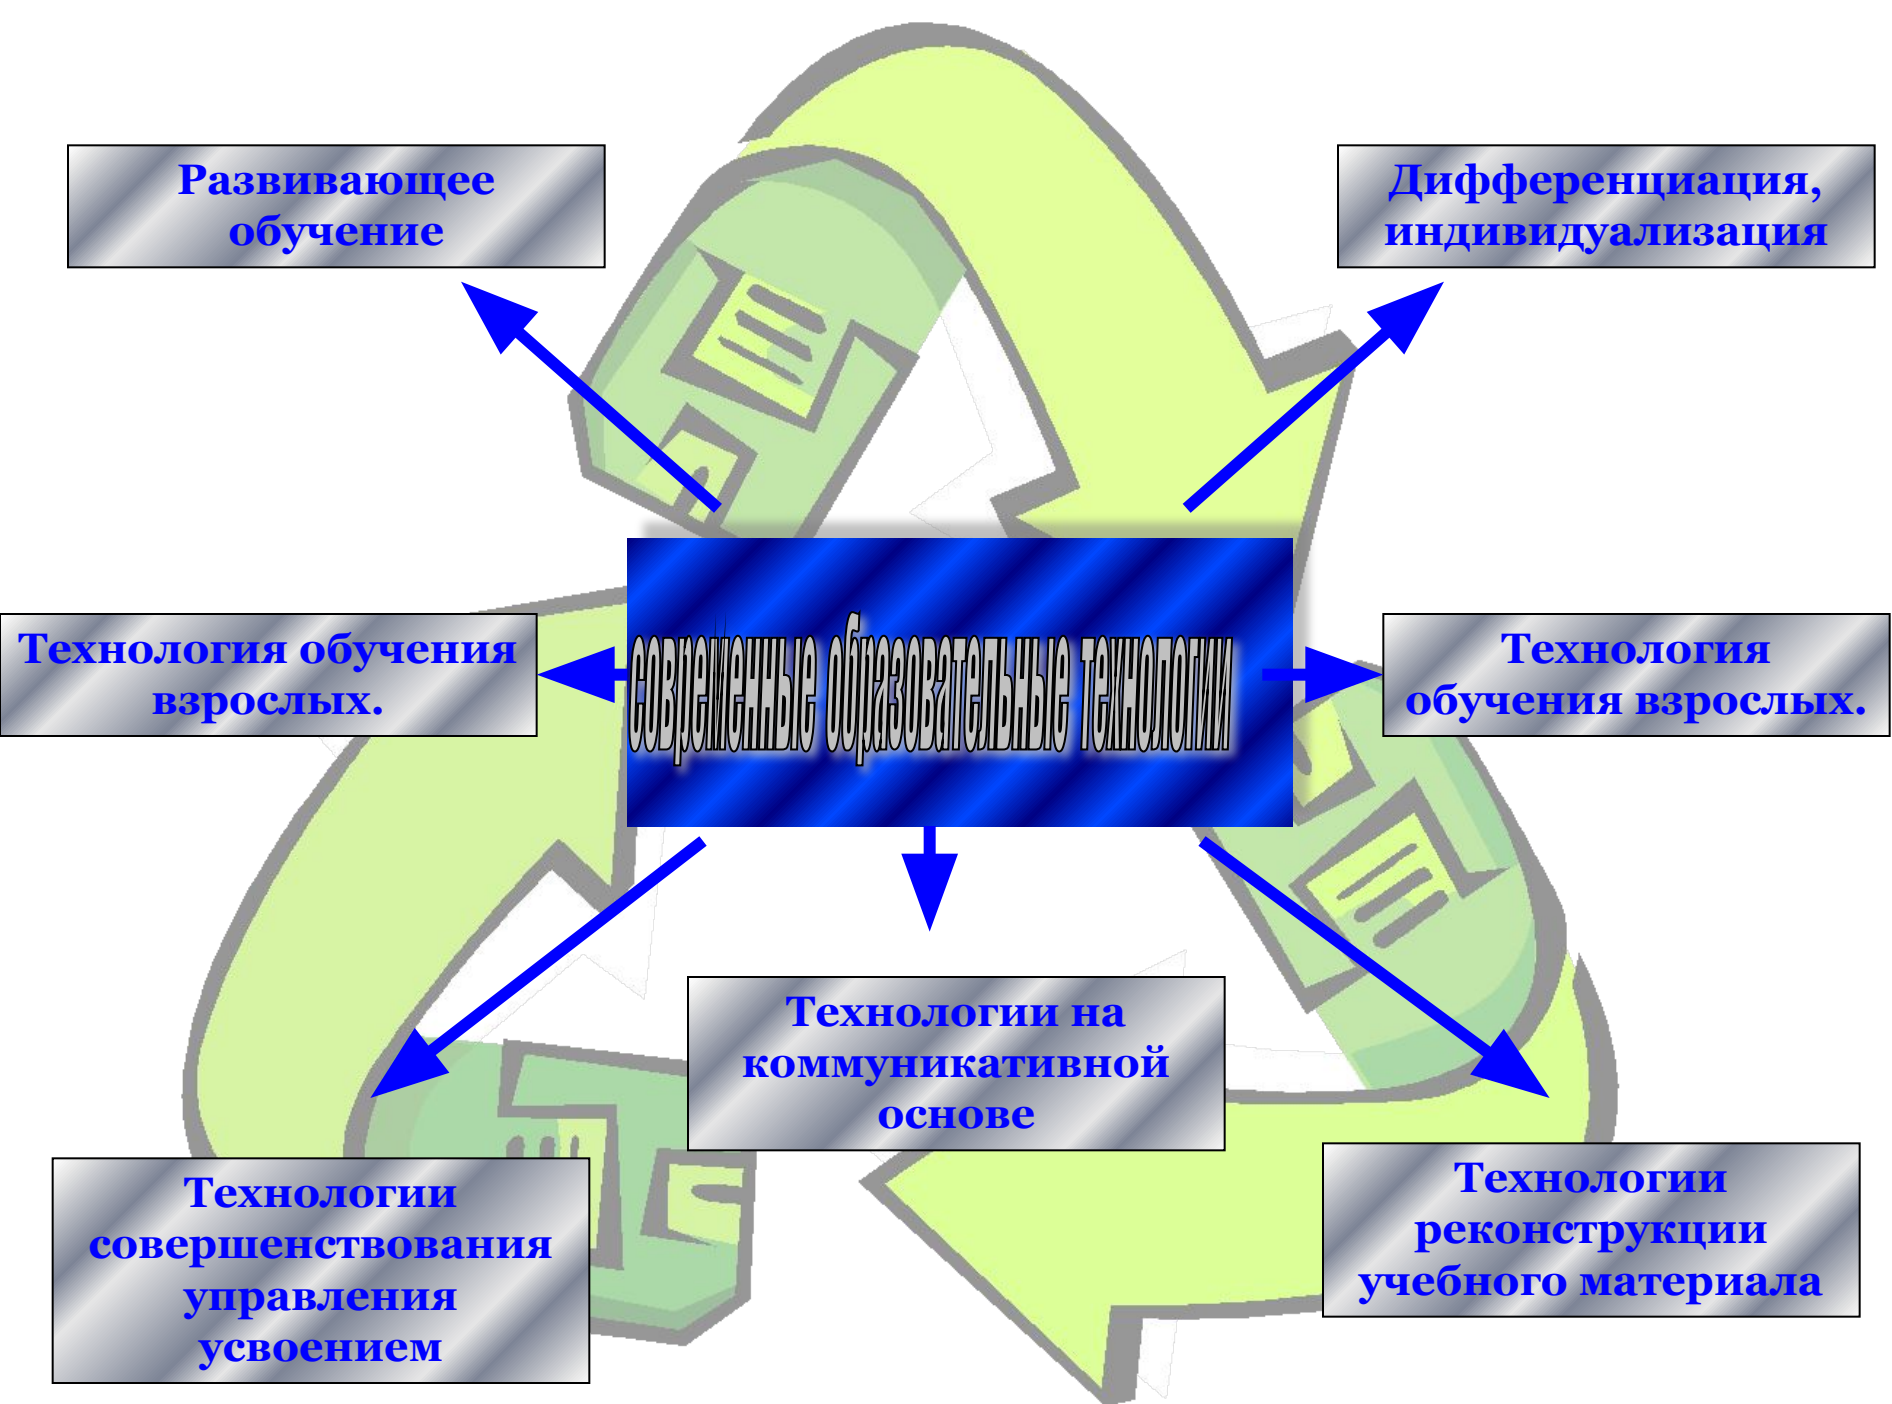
Развивающее обучение

Дифференциация, индивидуализация

современные образовательные технологии

Технология обучения взрослых.

Технология обучения взрослых.

Технологии на коммуникативной основе

Технологии совершенствования управления усвоением

Технологии реконструкции учебного материала